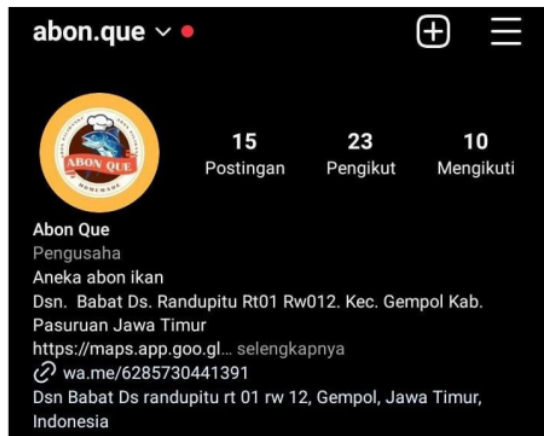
abon.que

ABON QUE
HOMEMADE

15
Postingan

23
Pengikut

10
Mengikuti

Abon Que
Pengusaha
Aneka abon ikan
Dsn. Babat Ds. Randupitu Rt01 Rw012. Kec. Gempol Kab. Pasuruan Jawa Timur
https://maps.app.goo.gl... selengkapnya
wa.me/6285730441391
Dsn Babat Ds randupitu rt 01 rw 12, Gempol, Jawa Timur, Indonesia